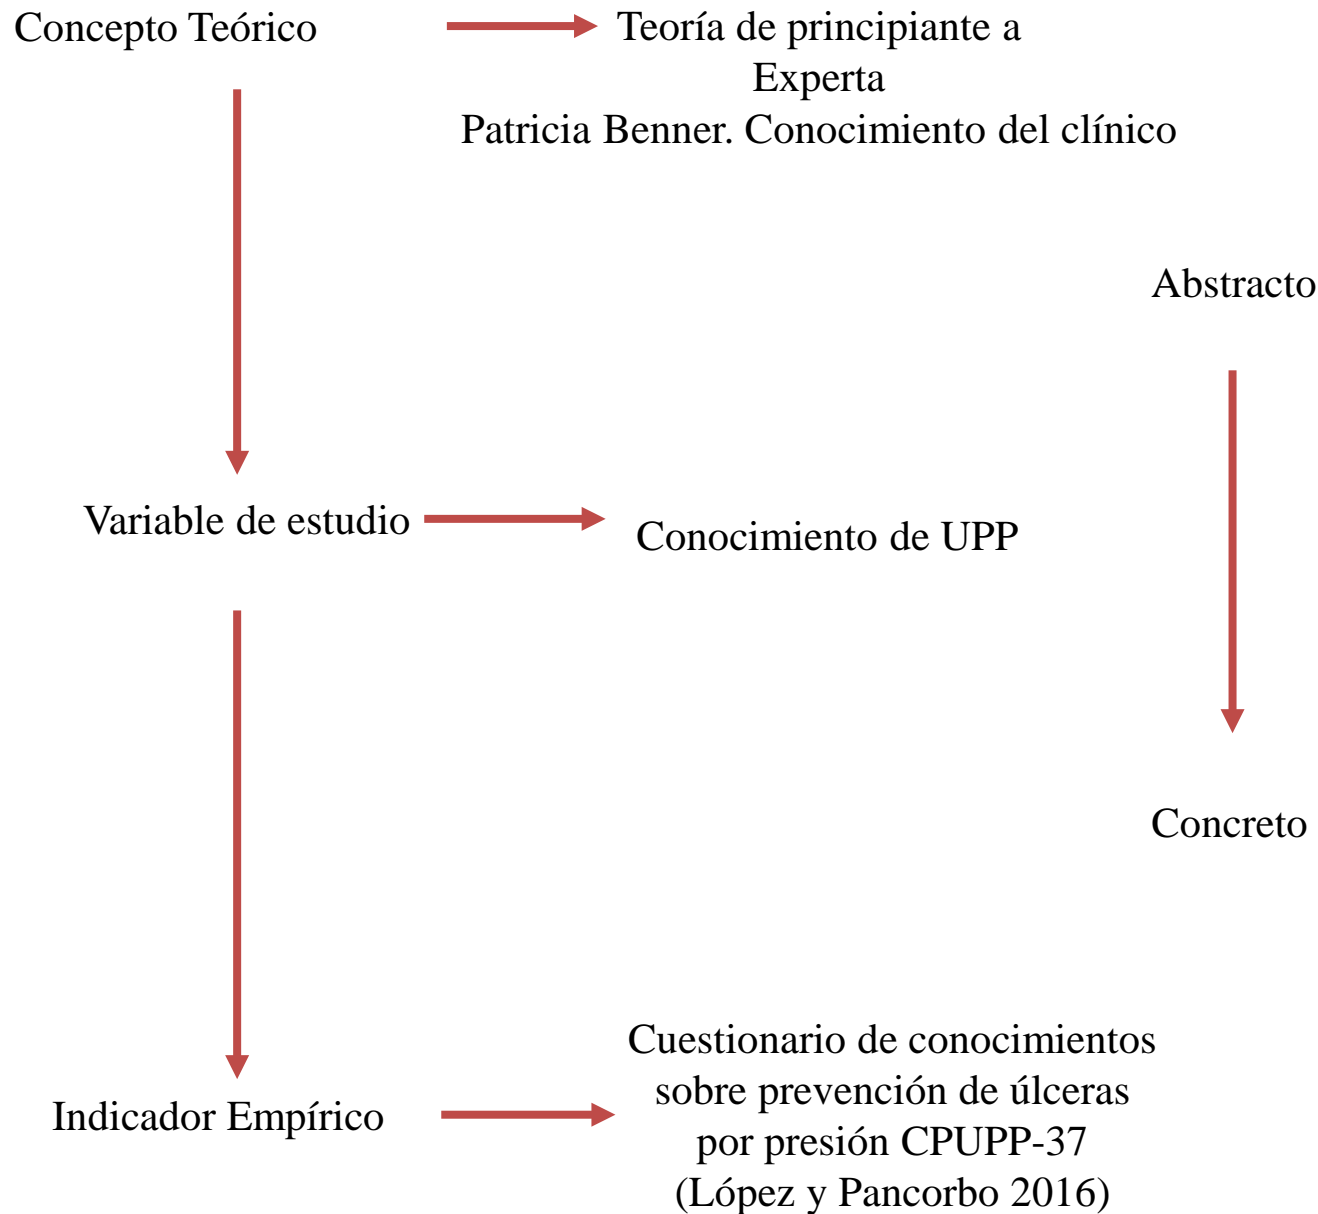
Concepto Teórico

Teoría de principiante a Experta
Patricia Benner. Conocimiento del clínico

Abstracto

Variable de estudio

Conocimiento de UPP

Concreto

Indicador Empírico

Cuestionario de conocimientos sobre prevención de úlceras por presión CPUPP-37
(López y Pancorbo 2016)